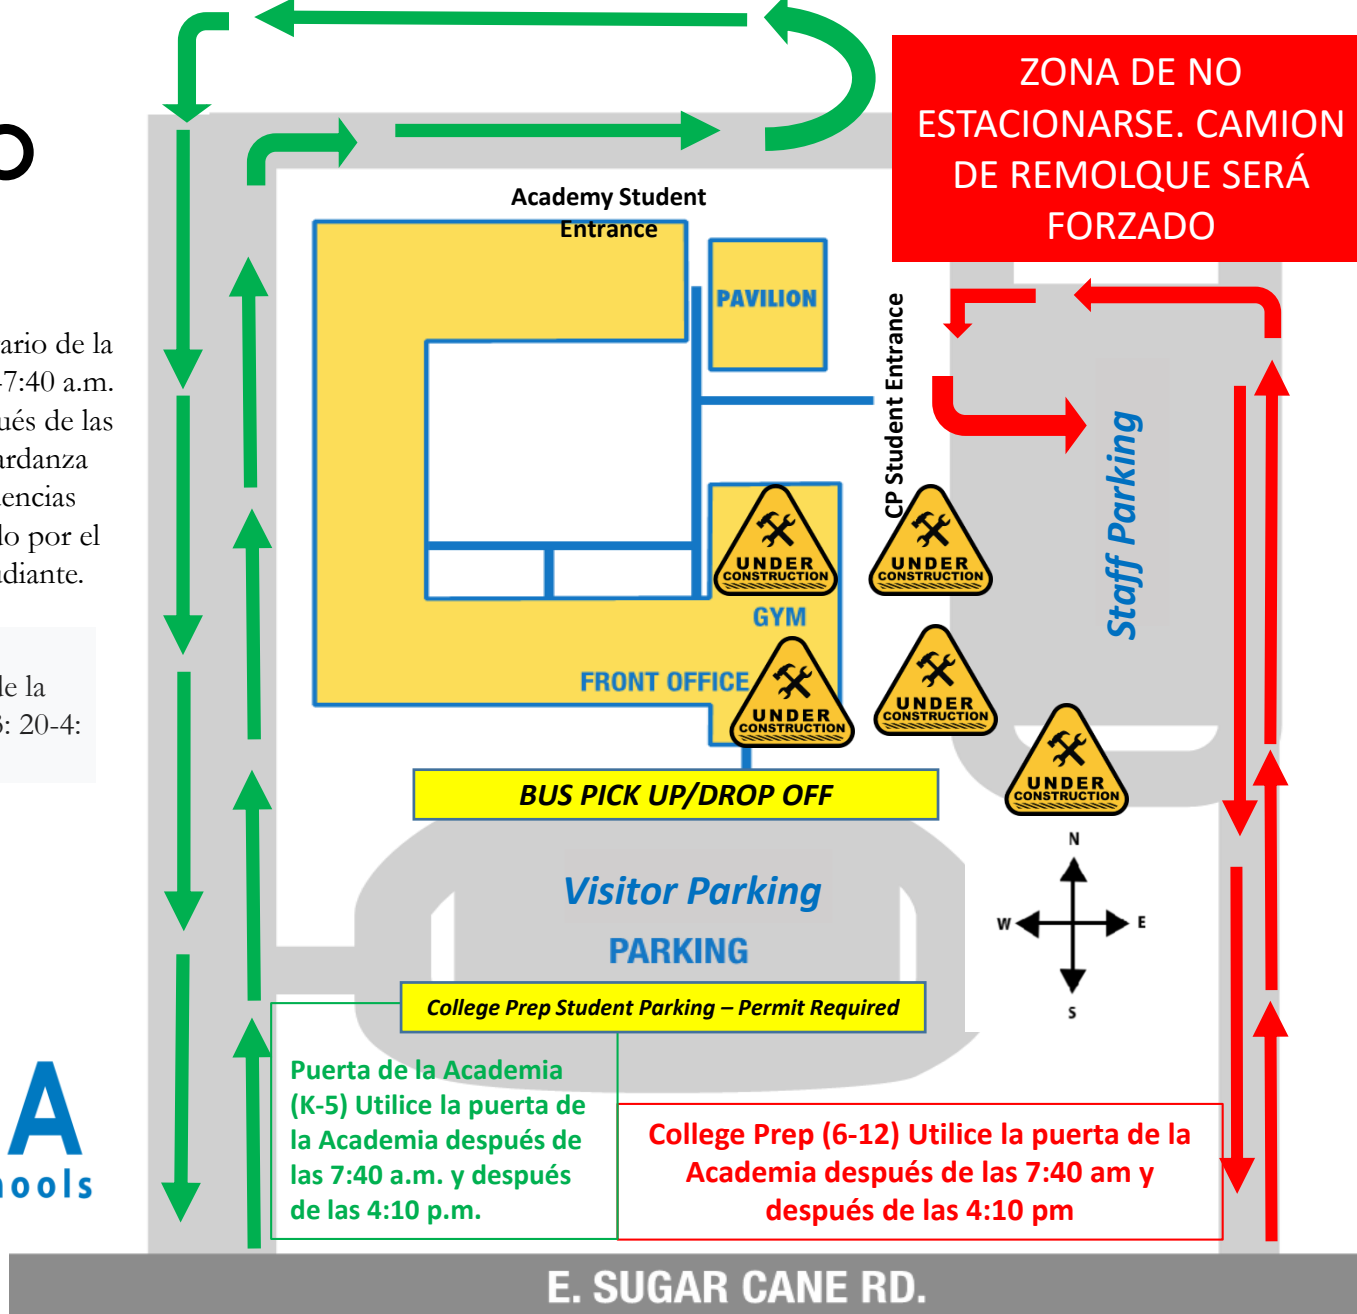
O

ario de la
7:40 a.m.
ués de las
ardanza
encias
lo por el
diante.

le la
5: 20-4:

A
ools

ZONA DE NO ESTACIONARSE. CAMION DE REMOLQUE SERÁ FORZADO

Academy Student Entrance

PAVILION

CP Student Entrance

Staff Parking

UNDER CONSTRUCTION

UNDER CONSTRUCTION

GYM

FRONT OFFICE

UNDER CONSTRUCTION

UNDER CONSTRUCTION

UNDER CONSTRUCTION

BUS PICK UP/DROP OFF

N
W
E
S

Visitor Parking

PARKING

College Prep Student Parking – Permit Required

Puerta de la Academia (K-5) Utilice la puerta de la Academia después de las 7:40 a.m. y después de las 4:10 p.m.

College Prep (6-12) Utilice la puerta de la Academia después de las 7:40 am y después de las 4:10 pm

E. SUGAR CANE RD.